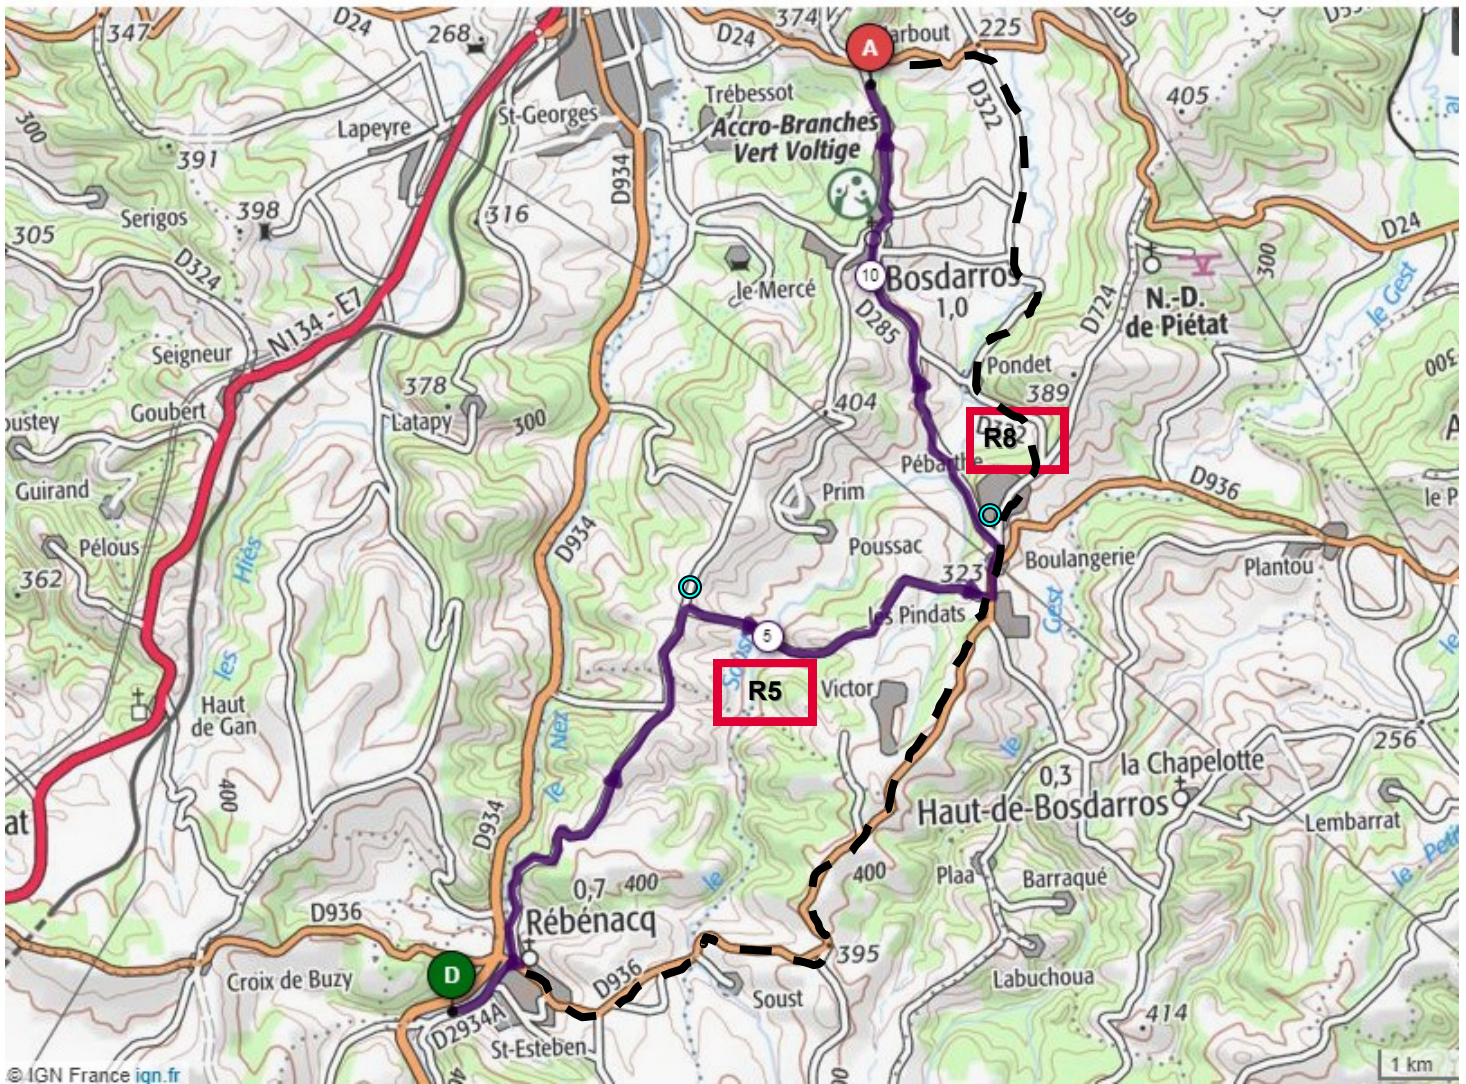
347
D24
268
374
A
arbout
225
D322
405
Trébessot
Accro-Branches
Vert Voltige
Lapeyre
St-Georges
D934
391
300
Serigos
398
316
305
D324
le Mercé
10
Bosdarros
1,0
D285
D724
N.-D.
de Piétat
le Gest
D24
300
300
N134 - E7
Seigneur
Pondet
389
378
Latapy
300
404
R8
Goubert
oustey
Pébaste
Prim
D936
Guirand
D934
Poussac
Boulangerie
Plantou
le P
Pélous
362
Hiès
323
les Pindats
5
Gest
les
R5
Victor
Haut
de Gan
le Nez
le
0,3
la Chapelotte
256
400
Haut-de-Bosdarros
Lembarrat
at
D934
400
Plaa
Barraqué
le Peti
0,7
400
le
D936
Rébénacq
395
Croix de Buzy
D
D936
Labuchouia
Soust
414
D2934A
St-Esteben
© IGN France ign.fr
1 km